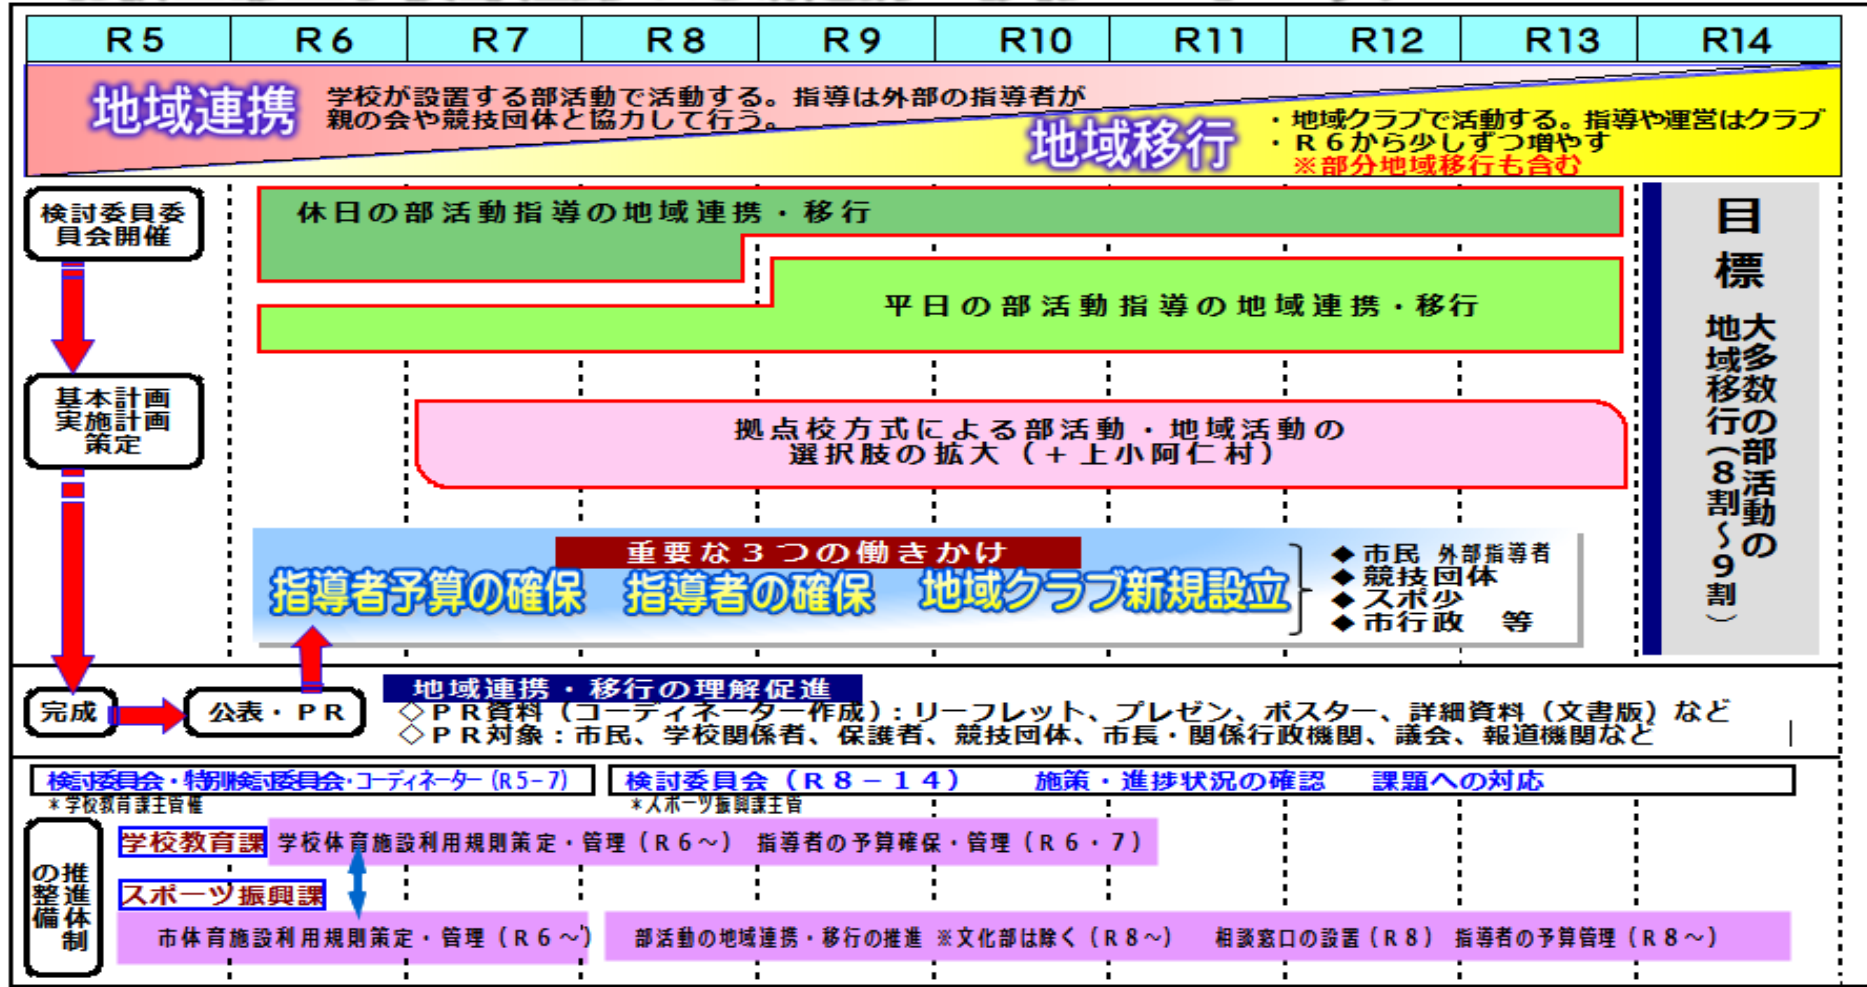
| R5 | R6 | R7 | R8 | R9 | R10 | R11 | R12 | R13 | R14 |
|---|---|---|---|---|---|---|---|---|---|

地域連携 学校が設置する部活動で活動する。指導は外部の指導者が親の会や競技団体と協力して行う。

地域移行 ・地域クラブで活動する。指導や運営はクラブ
・R６から少しずつ増やす
※部分地域移行も含む

検討委員委員会開催

基本計画 実施計画 策定

完成

公表・PR

休日の部活動指導の地域連携・移行

平日の部活動指導の地域連携・移行

拠点校方式による部活動・地域活動の選択肢の拡大（＋上小阿仁村）

重要な３つの働きかけ
指導者予算の確保　指導者の確保　地域クラブ新規設立

◆市民 外部指導者
◆競技団体
◆スポ少
◆市行政　等

目標
大多数の部活動の地域移行（8割～9割）

地域連携・移行の理解促進
◇PR資料（コーディネーター作成）：リーフレット、プレゼン、ポスター、詳細資料（文書版）など
◇PR対象：市民、学校関係者、保護者、競技団体、市長・関係行政機関、議会、報道機関など

検討委員会・特別検討委員会・コーディネーター（R5-7）
＊学校教育課主管

検討委員会（R８－１４）　施策・進捗状況の確認　課題への対応
＊スポーツ振興課主管

推進体制の整備

学校教育課 学校体育施設利用規則策定・管理（R６～）指導者の予算確保・管理（R６・７）

スポーツ振興課

市体育施設利用規則策定・管理（R６～）

部活動の地域連携・移行の推進 ※文化部は除く（R８～）　相談窓口の設置（R８）　指導者の予算管理（R８～）